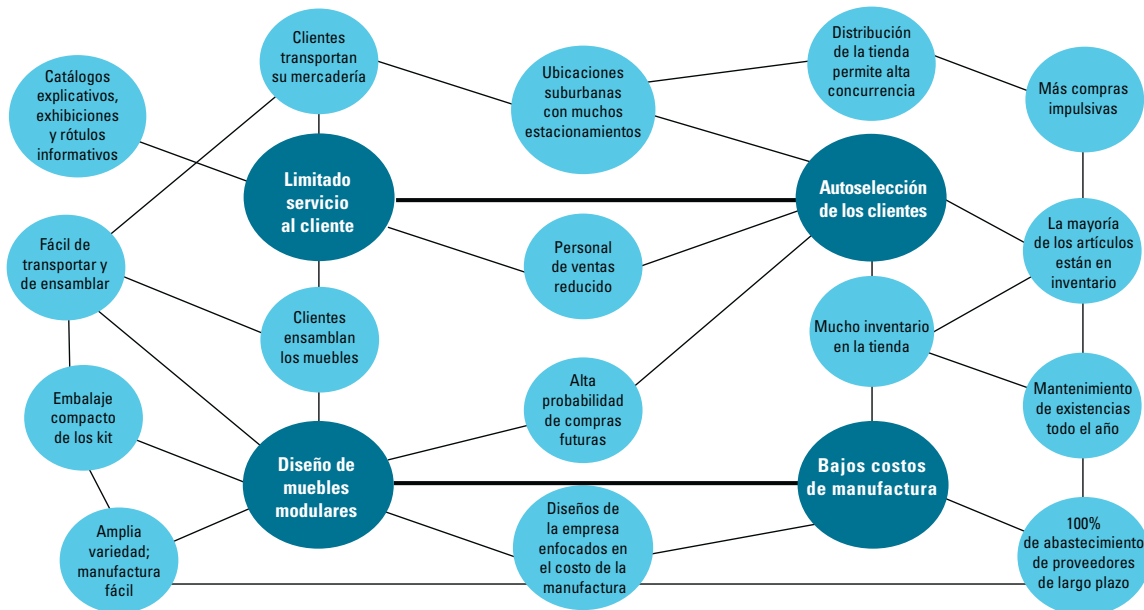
Catálogos explicativos, exhibiciones y rótulos informativos

Clientes transportan su mercadería

Ubicaciones suburbanas con muchos estacionamientos

Distribución de la tienda permite alta concurrencia

Más compras impulsivas

Limitado servicio al cliente

Autoselección de los clientes

Fácil de transportar y de ensamblar

Personal de ventas reducido

La mayoría de los artículos están en inventario

Clientes ensamblan los muebles

Mucho inventario en la tienda

Embalaje compacto de los kit

Alta probabilidad de compras futuras

Mantenimiento de existencias todo el año

Diseño de muebles modulares

Bajos costos de manufactura

Amplia variedad; manufactura fácil

Diseños de la empresa enfocados en el costo de la manufactura

100% de abastecimiento de proveedores de largo plazo